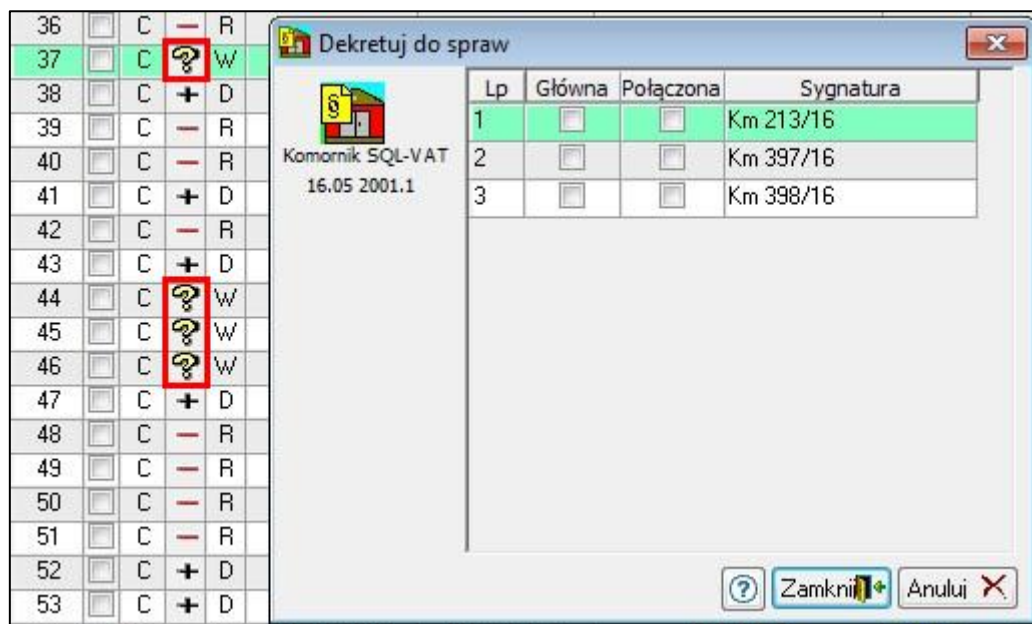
| 36 | | C | — | R |
|---|---|---|---|---|
| 37 | | C | ? | W |
| 38 | | C | + | D |
| 39 | | C | — | R |
| 40 | | C | — | R |
| 41 | | C | + | D |
| 42 | | C | — | R |
| 43 | | C | + | D |
| 44 | | C | ? | W |
| 45 | | C | ? | W |
| 46 | | C | ? | W |
| 47 | | C | + | D |
| 48 | | C | — | R |
| 49 | | C | — | R |
| 50 | | C | — | R |
| 51 | | C | — | R |
| 52 | | C | + | D |
| 53 | | C | + | D |

Dekretuj do spraw

Komornik SQL-VAT
16.05 2001.1

| Lp | Główna | Połączona | Sygnatura |
|---|---|---|---|
| 1 | | | Km 213/16 |
| 2 | | | Km 397/16 |
| 3 | | | Km 398/16 |

? Zamknij Anuluj